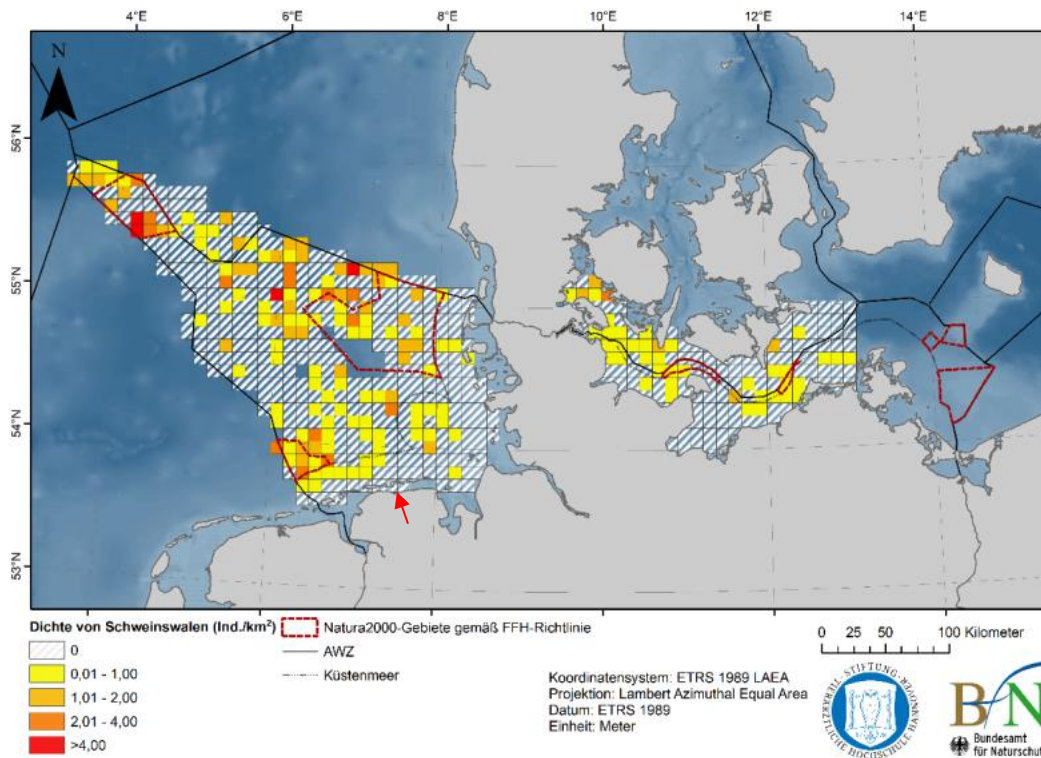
4°E
6°E
8°E
10°E
12°E
14°E
N
56°N
55°N
54°N
53°N

Dichte von Schweinswalen (Ind./km²)
0
0,01 - 1,00
1,01 - 2,00
2,01 - 4,00
>4,00

Natura2000-Gebiete gemäß FFH-Richtlinie
AWZ
Küstenmeer

0 25 50 100 Kilometer

Koordinatensystem: ETRS 1989 LAEA
Projektion: Lambert Azimuthal Equal Area
Datum: ETRS 1989
Einheit: Meter

STIFTUNG TIERÄRZTLICHE HOCHSCHULE HANNOVER

BfN
Bundesamt für Naturschutz